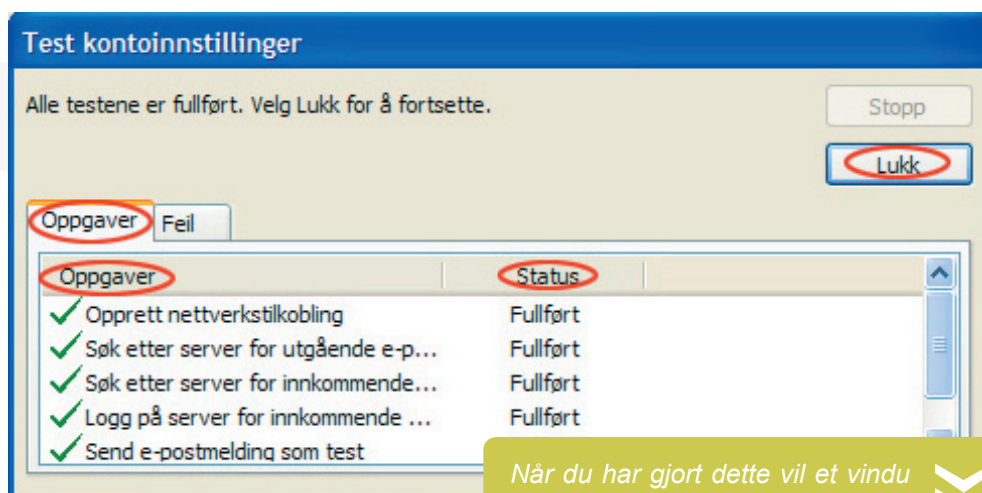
Test kontoinnstillinger

Alle testene er fullført. Velg Lukk for å fortsette.

Stopp

Lukk

Oppgaver Feil

| Oppgaver | Status |
|---|---|
| Opprett nettverkstilkobling | Fullført |
| Søk etter server for utgående e-p... | Fullført |
| Søk etter server for innkommende... | Fullført |
| Logg på server for innkommende ... | Fullført |
| Send e-postmelding som test | |

Når du har gjort dette vil et vindu